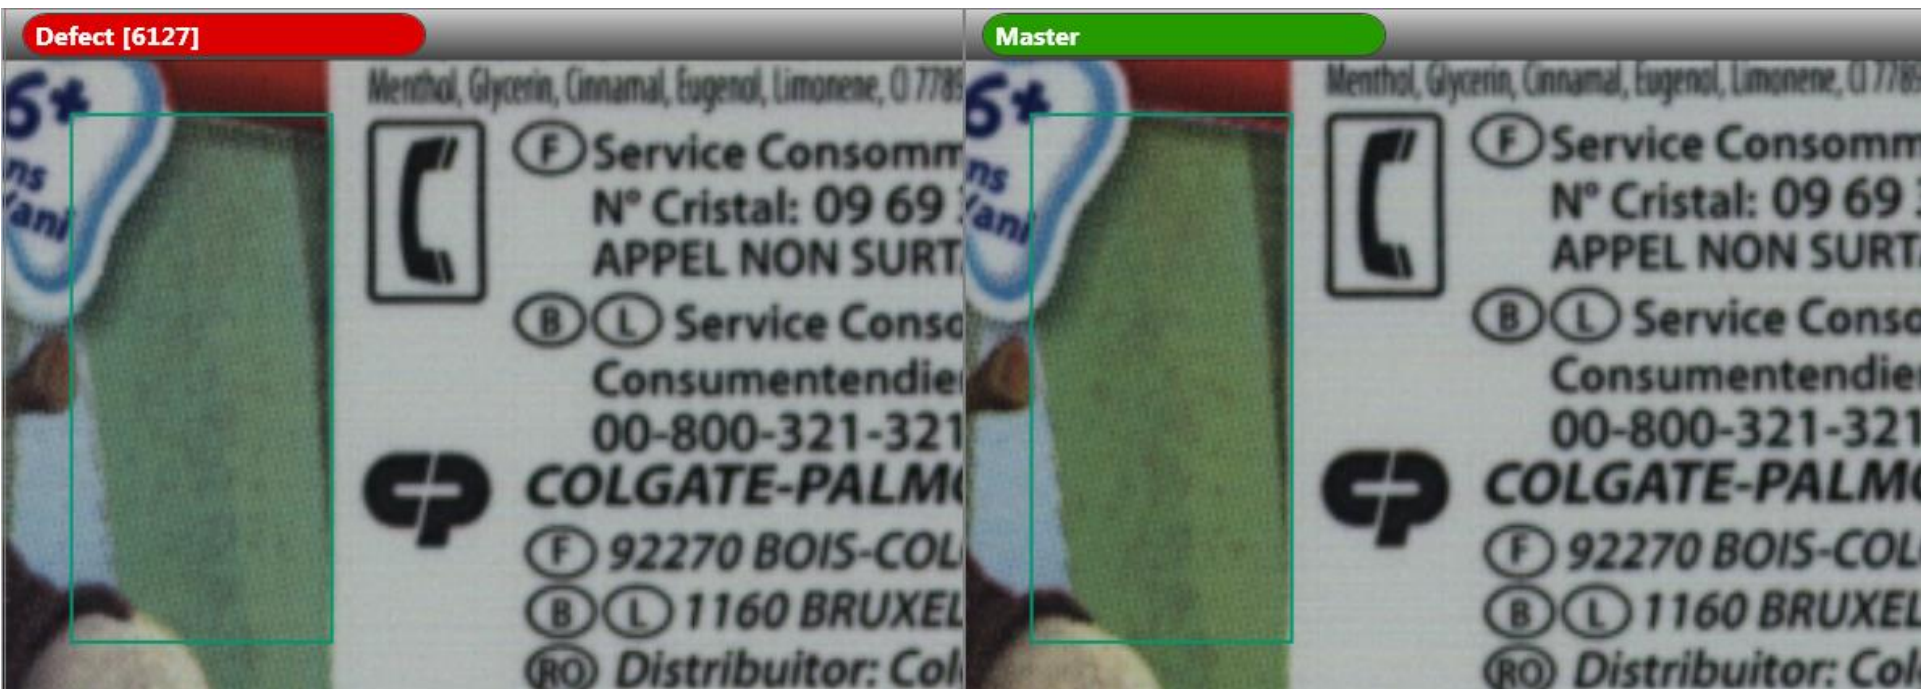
Defect [6127]

6+
ns
'ani

Menthol, Glycerin, Cinnamal, Eugenol, Limonene, CI 7789

F Service Consomm
N° Cristal: 09 69
APPEL NON SURT

B L Service Conso
Consumentendie
00-800-321-321

COLGATE-PALM

F 92270 BOIS-COL
B L 1160 BRUXEL
RO Distribuitor: Col

Master

6+
ns
'ani

Menthol, Glycerin, Cinnamal, Eugenol, Limonene, CI 7789

F Service Consomm
N° Cristal: 09 69
APPEL NON SURT

B L Service Conso
Consumentendie
00-800-321-321

COLGATE-PALM

F 92270 BOIS-COL
B L 1160 BRUXEL
RO Distribuitor: Col